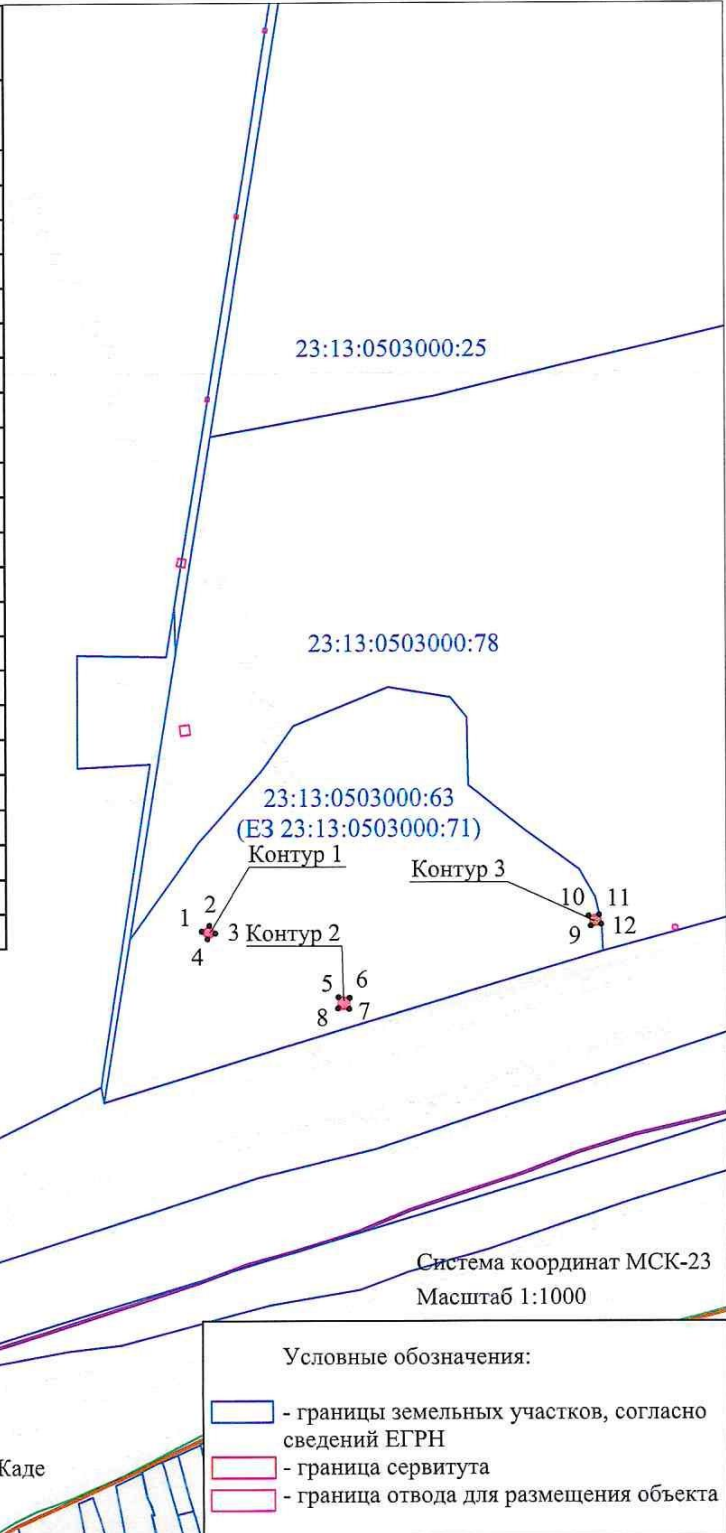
23:13:0503000:25

23:13:0503000:78

23:13:0503000:63
(ЕЗ 23:13:0503000:71)

Контур 1

Контур 3

10 11
9 12

1 2
3
4

Контур 2

5 6
8 7

Система координат МСК-23
Масштаб 1:1000

Условные обозначения:

- границы земельных участков, согласно сведений ЕГРН
- граница сервитута
- граница отвода для размещения объекта

Каде